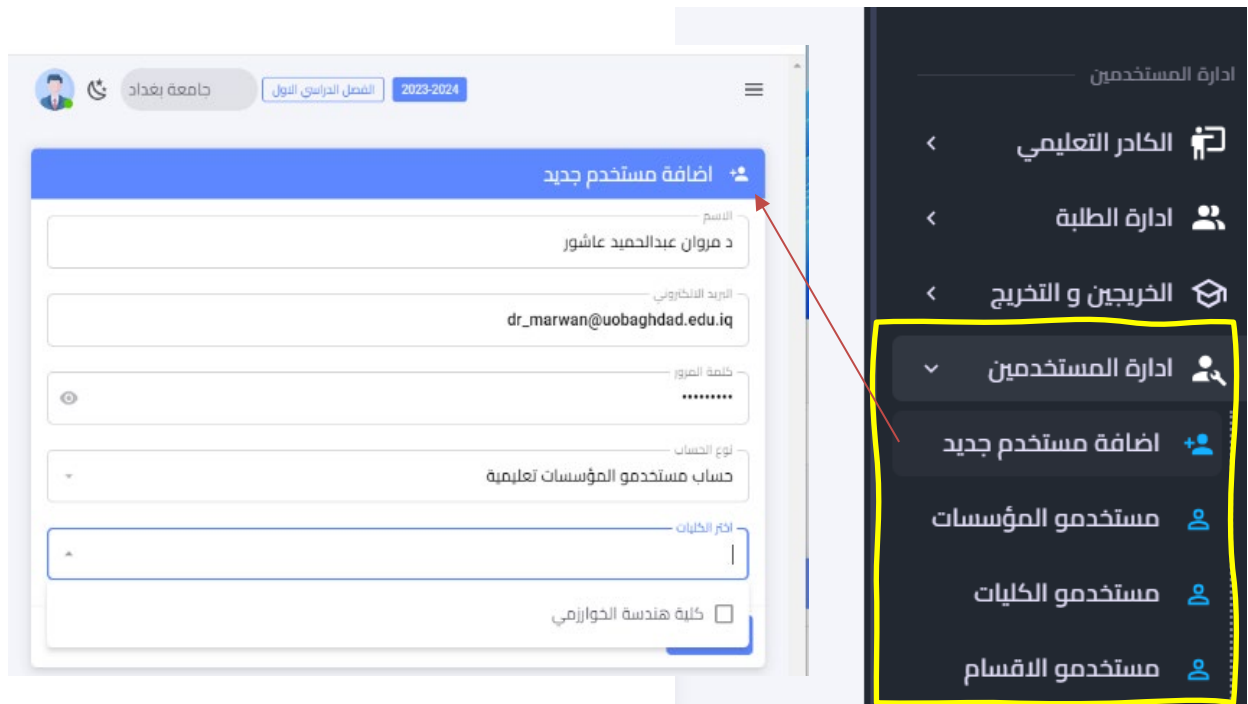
جامعة بغداد
الفصل الدراسي الاول
2023-2024

اضافة مستخدم جديد

الاسم
د مروان عبدالحميد عاشور

البريد الالكتروني
dr_marwan@uobaghdad.edu.iq

كلمة المرور
•••••••••

نوع الحساب
حساب مستخدمو المؤسسات تعليمية

اختر الكليات

كلية هندسة الخوارزمي

ادارة المستخدمين
الكادر التعليمي
ادارة الطلبة
الخريجين و التخرج
ادارة المستخدمين
اضافة مستخدم جديد
مستخدمو المؤسسات
مستخدمو الكليات
مستخدمو الاقسام